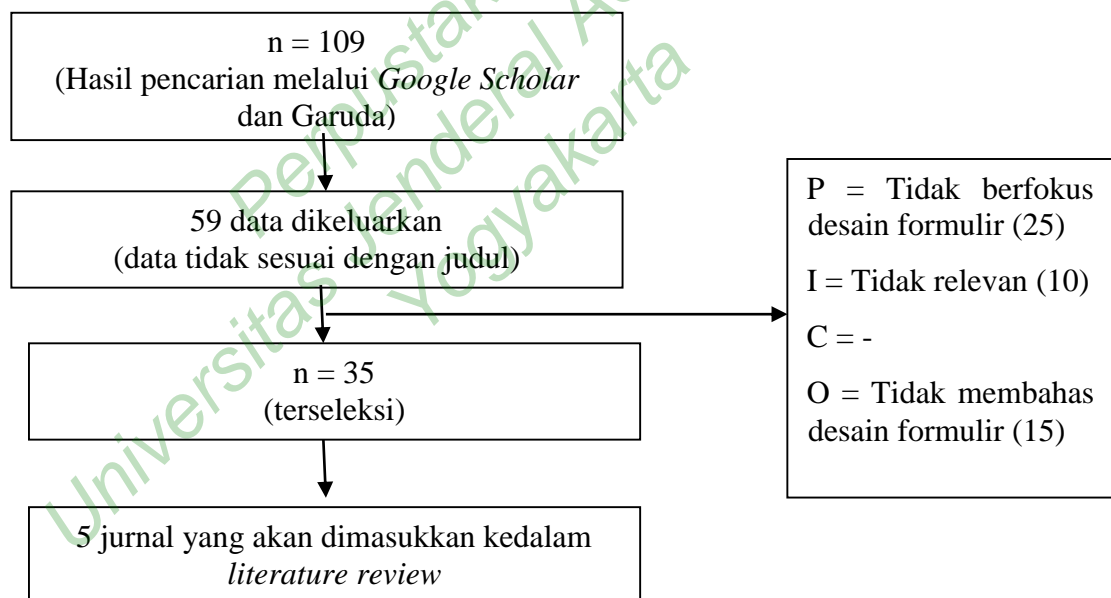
n = 109
(Hasil pencarian melalui Google Scholar dan Garuda)

59 data dikeluarkan
(data tidak sesuai dengan judul)

P = Tidak berfokus desain formulir (25)

I = Tidak relevan (10)

C = -

O = Tidak membahas desain formulir (15)

n = 35
(terseleksi)

5 jurnal yang akan dimasukkan kedalam literature review

Perpustakaan Universitas Jenderal Achmad Yani Yogyakarta